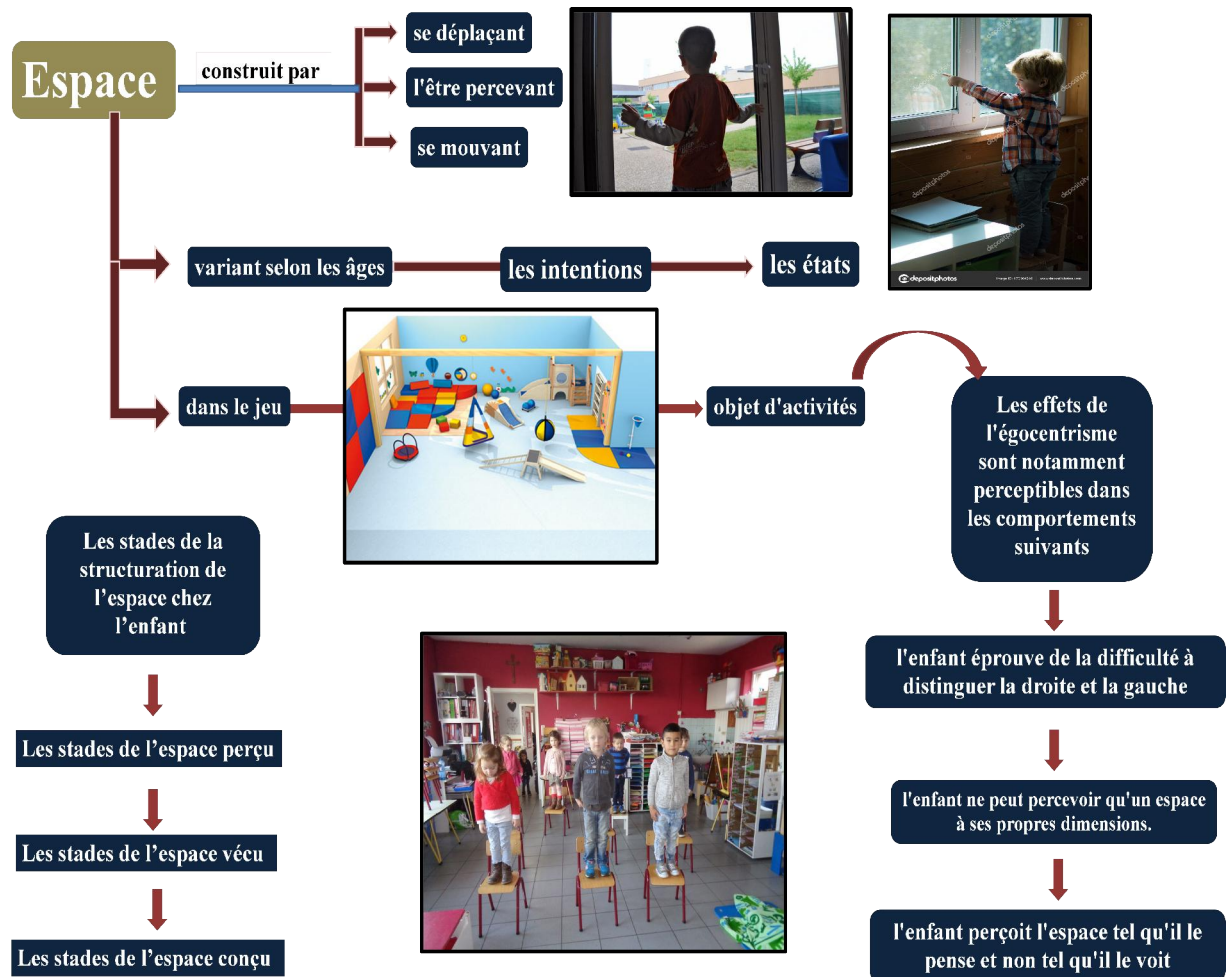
Espace

construit par

se déplaçant

l'être percevant

se mouvant

depositphotos

variant selon les âges

les intentions

les états

dans le jeu

objet d'activités

Les effets de l'égocentrisme sont notamment perceptibles dans les comportements suivants

l'enfant éprouve de la difficulté à distinguer la droite et la gauche

l'enfant ne peut percevoir qu'un espace à ses propres dimensions.

l'enfant perçoit l'espace tel qu'il le pense et non tel qu'il le voit

Les stades de la structuration de l'espace chez l'enfant

Les stades de l'espace perçu

Les stades de l'espace vécu

Les stades de l'espace conçu